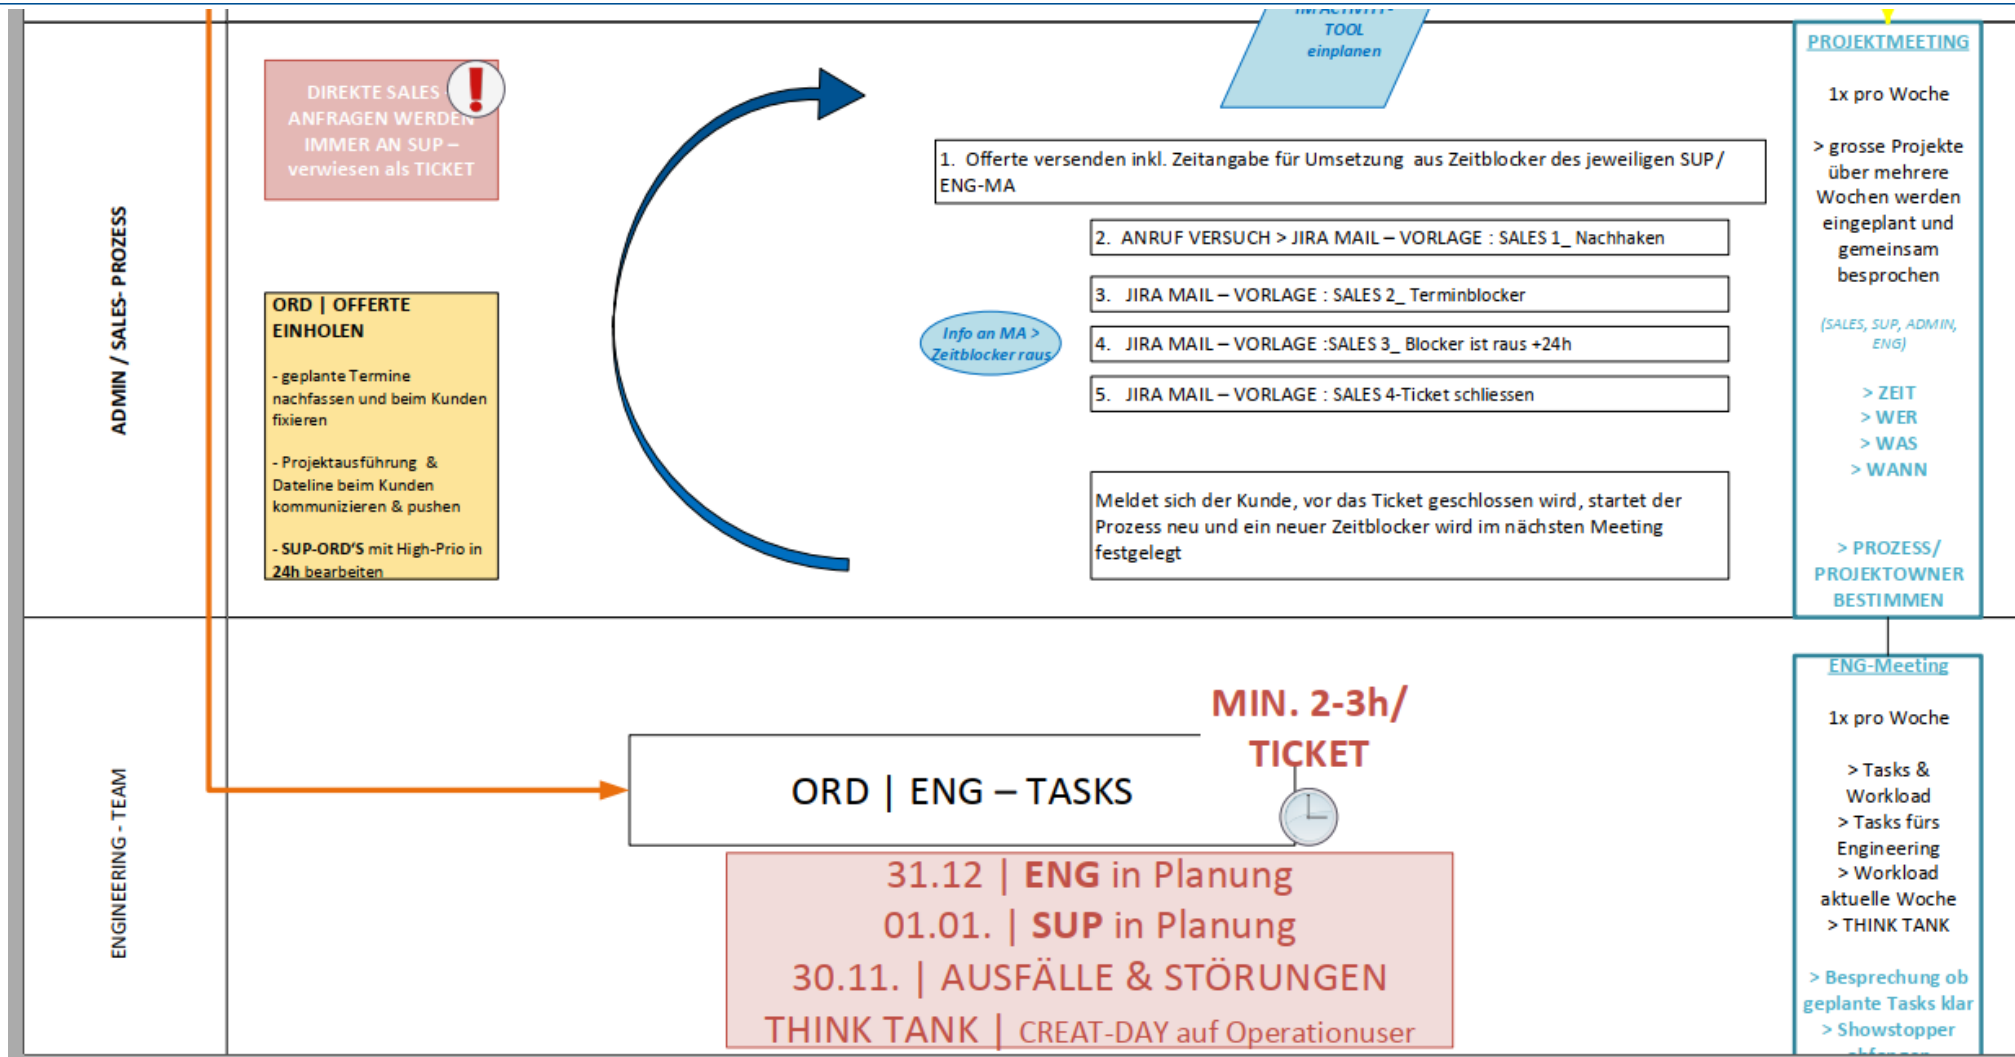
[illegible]
TOOL
einplanen

PROJEKTMEETING

1x pro Woche

> grosse Projekte über mehrere Wochen werden eingeplant und gemeinsam besprochen

(SALES, SUP, ADMIN, ENG)

> ZEIT
> WER
> WAS
> WANN

> PROZESS/ PROJEKTOWNER BESTIMMEN

ADMIN / SALES- PROZESS

DIREKTE SALES ANFRAGEN WERDEN IMMER AN SUP – verwiesen als TICKET

ORD | OFFERTE EINHOLEN

- geplante Termine nachfassen und beim Kunden fixieren

- Projektausführung & Dateline beim Kunden kommunizieren & pushen

- SUP-ORD'S mit High-Prio in 24h bearbeiten

1. Offerte versenden inkl. Zeitangabe für Umsetzung aus Zeitblocker des jeweiligen SUP / ENG-MA

2. ANRUF VERSUCH > JIRA MAIL – VORLAGE : SALES 1_ Nachhaken

3. JIRA MAIL – VORLAGE : SALES 2_ Terminblocker

Info an MA > Zeitblocker raus

4. JIRA MAIL – VORLAGE :SALES 3_ Blocker ist raus +24h

5. JIRA MAIL – VORLAGE : SALES 4-Ticket schliessen

Meldet sich der Kunde, vor das Ticket geschlossen wird, startet der Prozess neu und ein neuer Zeitblocker wird im nächsten Meeting festgelegt

ENGINEERING - TEAM

MIN. 2-3h/ TICKET

ORD | ENG – TASKS

31.12 | ENG in Planung
01.01. | SUP in Planung
30.11. | AUSFÄLLE & STÖRUNGEN
THINK TANK | CREAT-DAY auf Operationuser

ENG-Meeting

1x pro Woche

> Tasks & Workload
> Tasks fürs Engineering
> Workload aktuelle Woche
> THINK TANK

> Besprechung ob geplante Tasks klar
> Showstopper
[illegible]